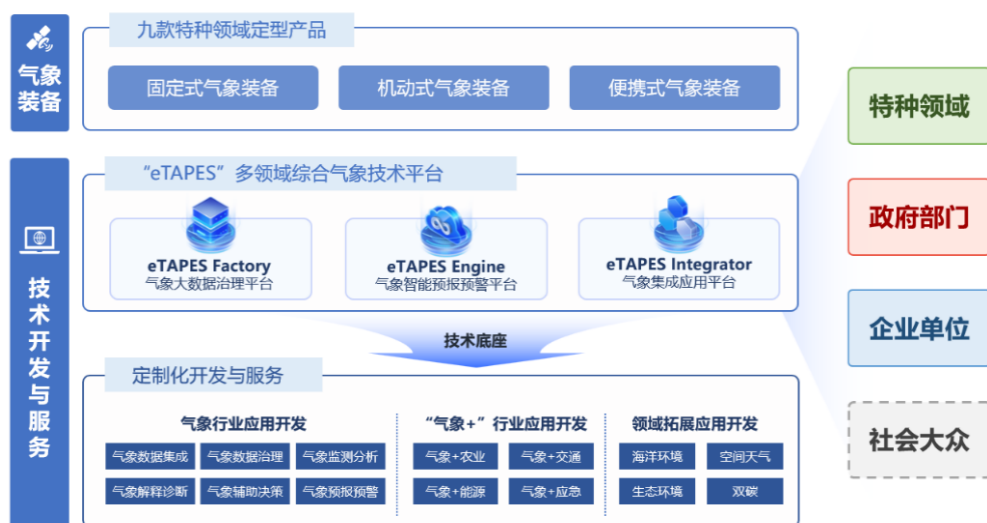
气象装备

九款特种领域定型产品

固定式气象装备

机动式气象装备

便携式气象装备

技术开发与服务

“eTAPES”多领域综合气象技术平台

eTAPES Factory
气象大数据治理平台

eTAPES Engine
气象智能预报预警平台

eTAPES Integrator
气象集成应用平台

技术底座

定制化开发与服务

气象行业应用开发

气象数据集成 气象数据治理 气象监测分析
气象解释诊断 气象辅助决策 气象预报预警

“气象+”行业应用开发

气象+农业 气象+交通
气象+能源 气象+应急

领域拓展应用开发

海洋环境 空间天气
生态环境 双碳

特种领域

政府部门

企业单位

社会大众